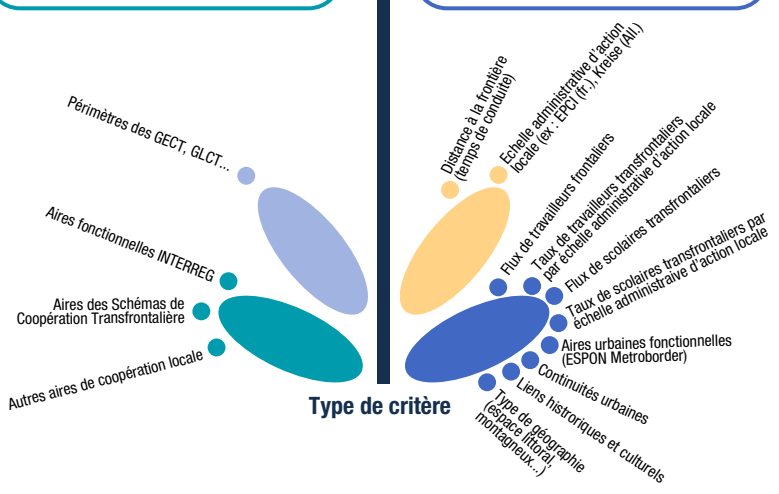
Périmètres des GECT, GLCT...

Aires fonctionnelles INTERREG

Aires des Schémas de Coopération Transfrontalière

Autres aires de coopération locale

Distance à la frontière (temps de conduite)

Echelle administrative d'action locale (ex : EPCI (fr.), Kreise (All.)

Flux de travailleurs frontaliers

Taux de travailleurs transfrontaliers par échelle administrative d'action locale

Flux de scolaires transfrontaliers

Taux de scolaires transfrontaliers par échelle administraive d'action locale

Aires urbaines fonctionnelles (ESPON Metroborder)

Continuités urbaines

Liens historiques et culturels

Type de géographie (espace littoral, montagneux...)

Type de critère